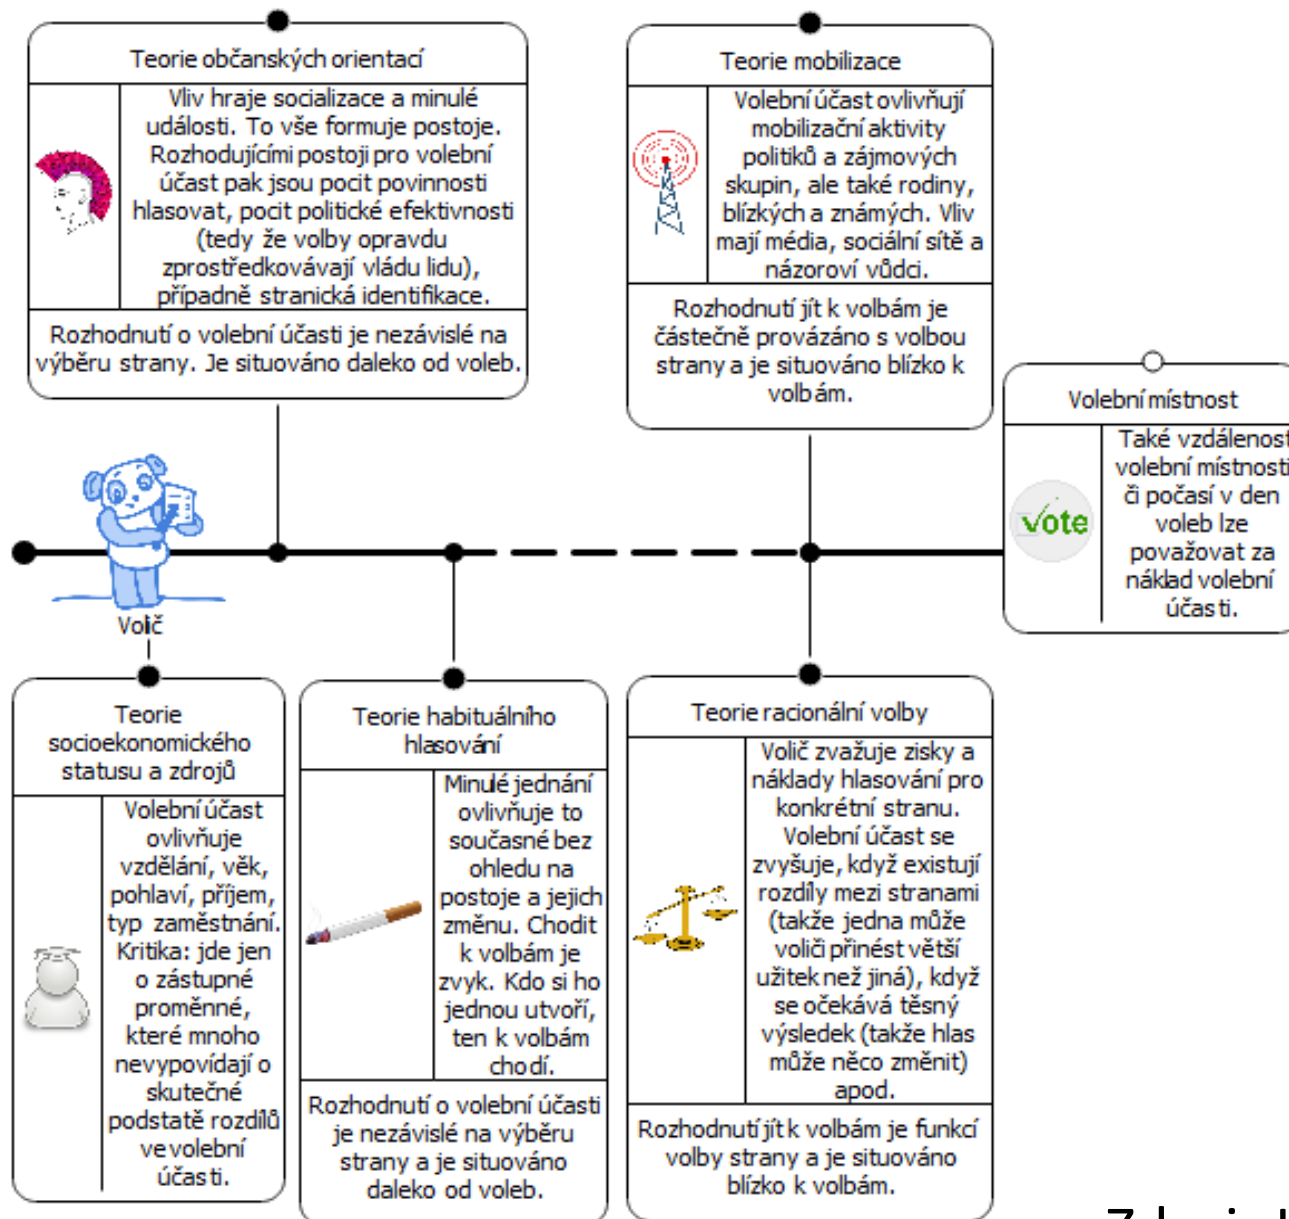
Teorie občanských orientací

Vliv hraje socializace a minulé události. To vše formuje postoje. Rozhodujícími postoji pro volební účast pak jsou pocit povinnosti hlasovat, pocit politické efektivnosti (tedy že volby opravdu zprostředkovávají vládu lidu), případně stranická identifikace.

Rozhodnutí o volební účasti je nezávislé na výběru strany. Je situováno daleko od voleb.

Teorie mobilizace

Volební účast ovlivňují mobilizační aktivity politiků a zájmových skupin, ale také rodiny, blízkých a známých. Vliv mají média, sociální sítě a názoroví vůdci.

Rozhodnutí jít k volbám je částečně provázáno s volbou strany a je situováno blízko k volbám.

Volební místnost

vote

Také vzdálenost volební místnosti či počasí v den voleb lze považovat za náklad volební účasti.

Volič

Teorie socioekonomického statusu a zdrojů

Volební účast ovlivňuje vzdělání, věk, pohlaví, příjem, typ zaměstnání. Kritika: jde jen o zástupné proměnné, které mnoho nevypovídají o skutečné podstatě rozdílů ve volební účasti.

Teorie habituálního hlasování

Minulé jednání ovlivňuje to současné bez ohledu na postoje a jejich změnu. Chodit k volbám je zvyk. Kdo si ho jednou utvoří, ten k volbám chodí.

Rozhodnutí o volební účasti je nezávislé na výběru strany a je situováno daleko od voleb.

Teorie racionální volby

Volič zvažuje zisky a náklady hlasování pro konkrétní stranu. Volební účast se zvyšuje, když existují rozdíly mezi stranami (takže jedna může voliči přinést větší užitek než jiná), když se očekává těsný výsledek (takže hlas může něco změnit) apod.

Rozhodnutí jít k volbám je funkcí volby strany a je situováno blízko k volbám.